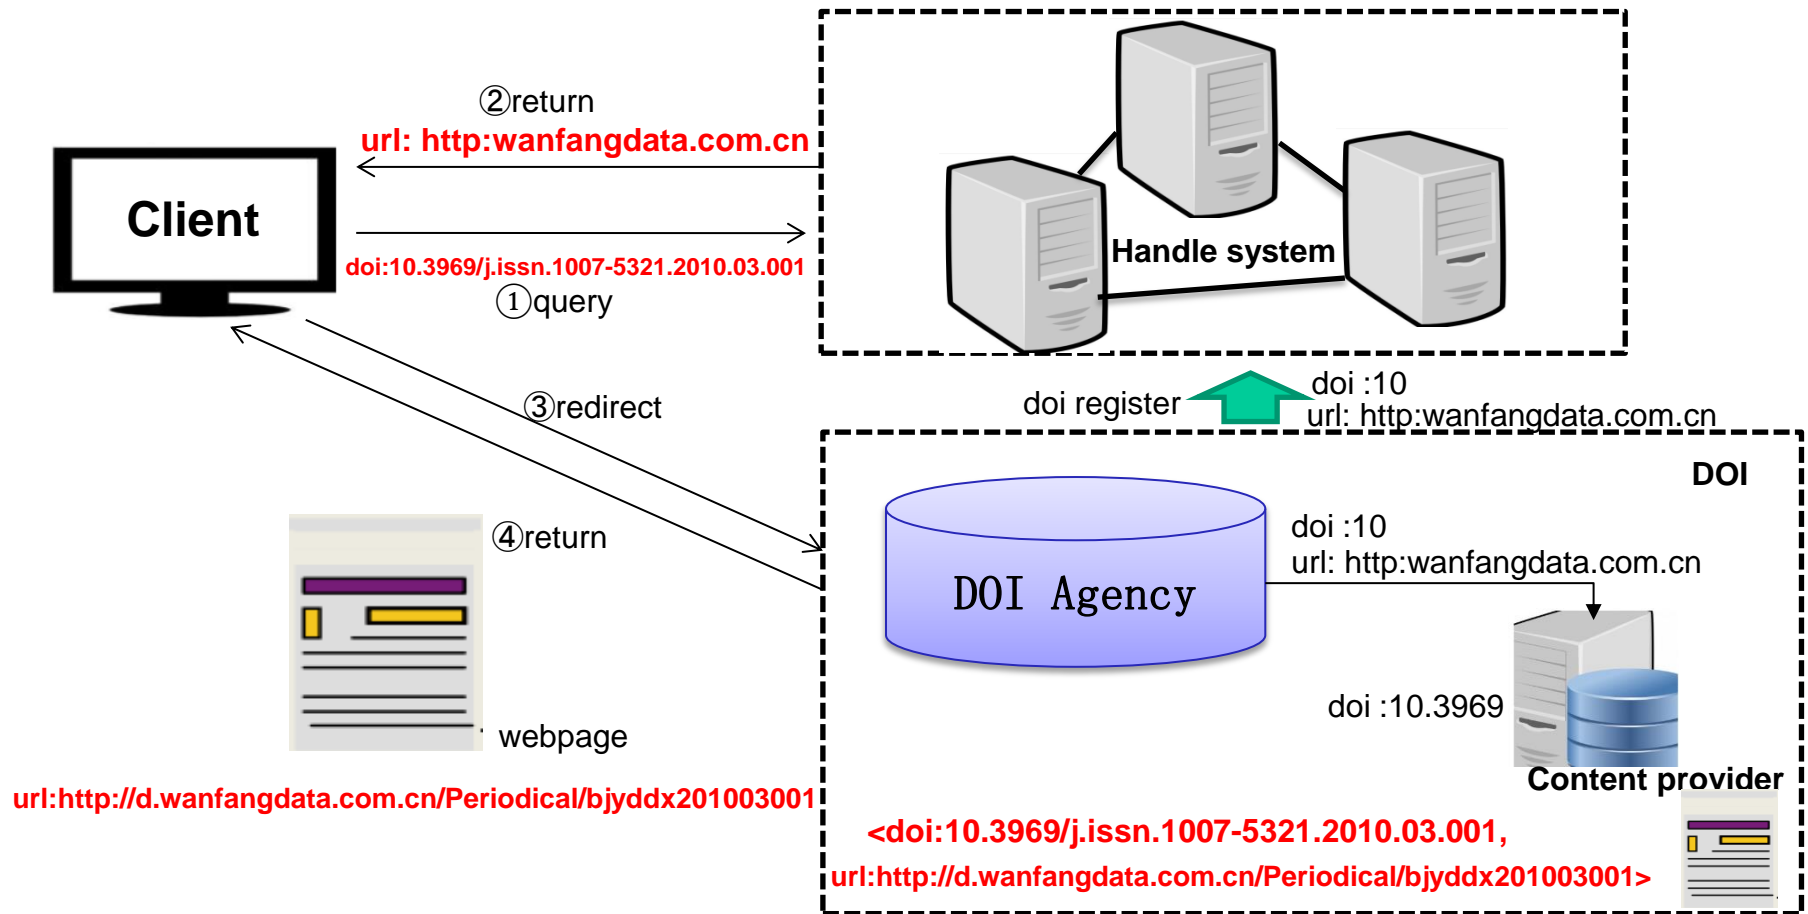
②return

url: http:wanfangdata.com.cn

Client

doi:10.3969/j.issn.1007-5321.2010.03.001

①query

Handle system

doi register

doi :10
url: http:wanfangdata.com.cn

③redirect

DOI

④return

DOI Agency

doi :10
url: http:wanfangdata.com.cn

doi :10.3969

webpage

Content provider

url:http://d.wanfangdata.com.cn/Periodical/bjyddx201003001

<doi:10.3969/j.issn.1007-5321.2010.03.001,
url:http://d.wanfangdata.com.cn/Periodical/bjyddx201003001>